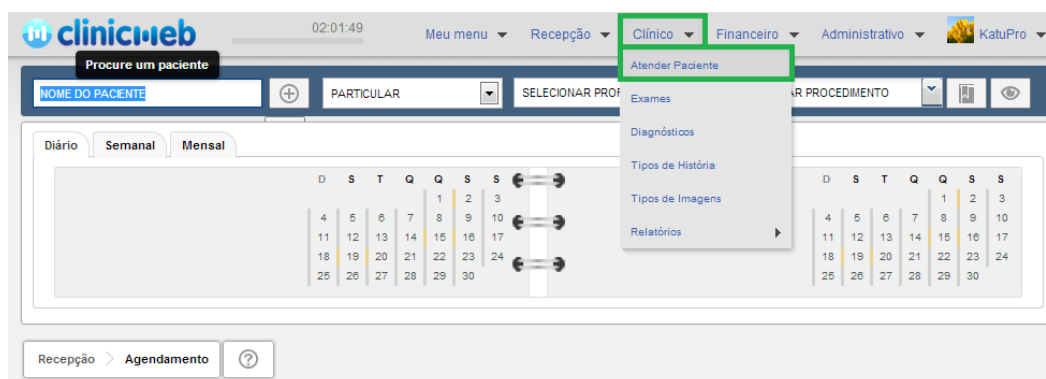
clinicweb 02:01:49 Meu menu Recepção Clínico Financeiro Administrativo KatuPro

Procure um paciente

NOME DO PACIENTE PARTICULAR SELECIONAR PROF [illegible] AR PROCEDIMENTO

Atender Paciente
Exames
Diagnósticos
Tipos de História
Tipos de Imagens
Relatórios

Diário Semanal Mensal

| D | S | T | Q | Q | S | S |
|---|---|---|---|---|---|---|
| | | | | 1 | 2 | 3 |
| 4 | 5 | 6 | 7 | 8 | 9 | 10 |
| 11 | 12 | 13 | 14 | 15 | 16 | 17 |
| 18 | 19 | 20 | 21 | 22 | 23 | 24 |
| 25 | 26 | 27 | 28 | 29 | 30 | |

| D | S | T | Q | Q | S | S |
|---|---|---|---|---|---|---|
| | | | | 1 | 2 | 3 |
| 4 | 5 | 6 | 7 | 8 | 9 | 10 |
| 11 | 12 | 13 | 14 | 15 | 16 | 17 |
| 18 | 19 | 20 | 21 | 22 | 23 | 24 |
| 25 | 26 | 27 | 28 | 29 | 30 | |

Recepção Agendamento